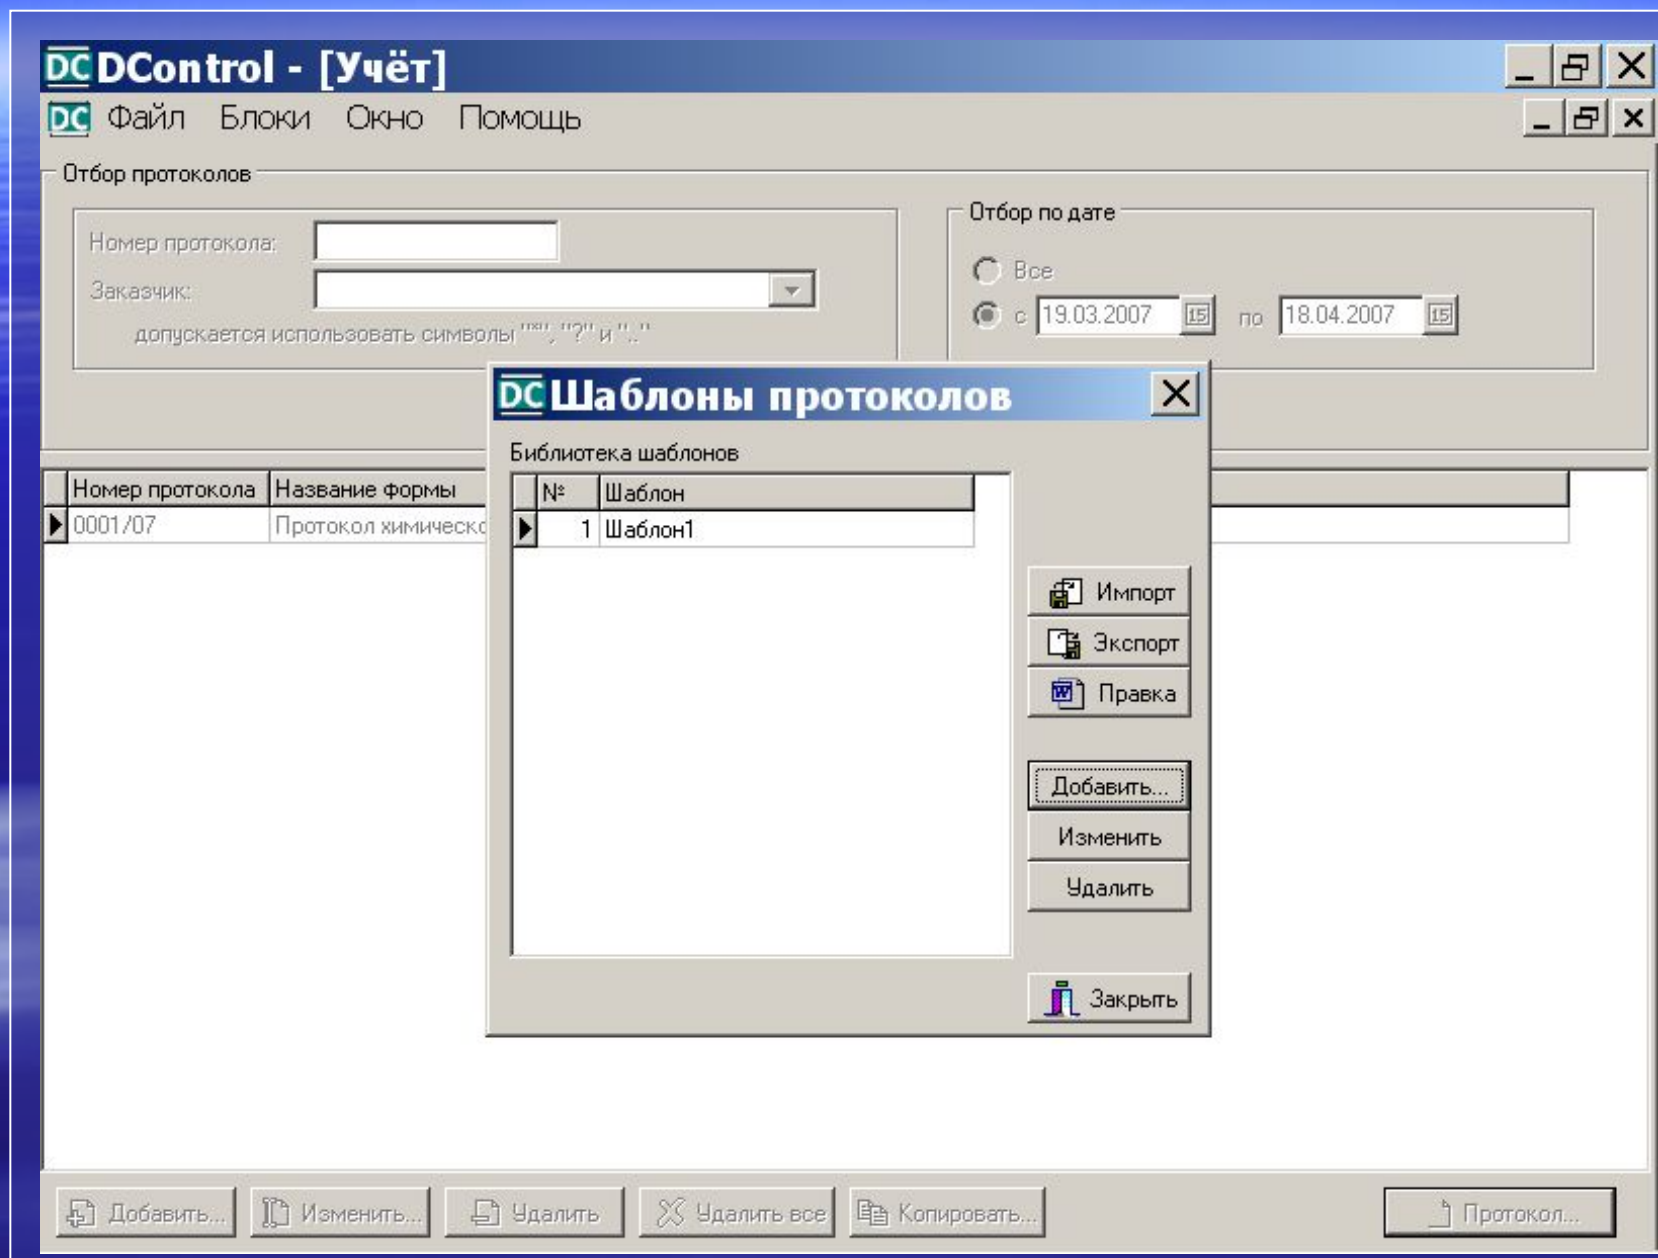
DC DControl - [Учёт]

DC Файл Блоки Окно Помощь

Отбор протоколов

Номер протокола:

Заказчик:

допускается использовать символы "*", "?" и "_"

Отбор по дате

Все

с 19.03.2007 15 по 18.04.2007 15

| Номер протокола | Название формы |
|---|---|
| 0001/07 | Протокол химическо |

DC Шаблоны протоколов

Библиотека шаблонов

| № | Шаблон |
|---|---|
| 1 | Шаблон1 |

Импорт

Экспорт

Правка

Добавить...

Изменить

Удалить

Закрыть

Добавить... Изменить... Удалить Удалить все Копировать... Протокол...